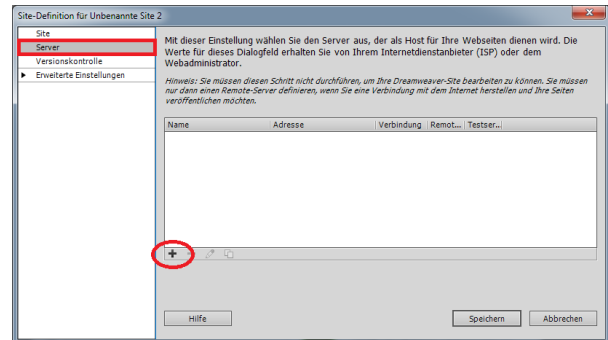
Site-Definition für Unbenannte Site 2

Site
Server
Versionskontrolle
Erweiterte Einstellungen

Mit dieser Einstellung wählen Sie den Server aus, der als Host für Ihre Webseiten dienen wird. Die Werte für dieses Dialogfeld erhalten Sie von Ihrem Internetdienstanbieter (ISP) oder dem Webadministrator.

Hinweis: Sie müssen diesen Schritt nicht durchführen, um Ihre Dreamweaver-Site bearbeiten zu können. Sie müssen nur dann einen Remote-Server definieren, wenn Sie eine Verbindung mit dem Internet herstellen und Ihre Seiten veröffentlichen möchten.

| Name | Adresse | Verbindung | Remot... | Testser... |
|---|---|---|---|---|

+

Hilfe

Speichern

Abbrechen